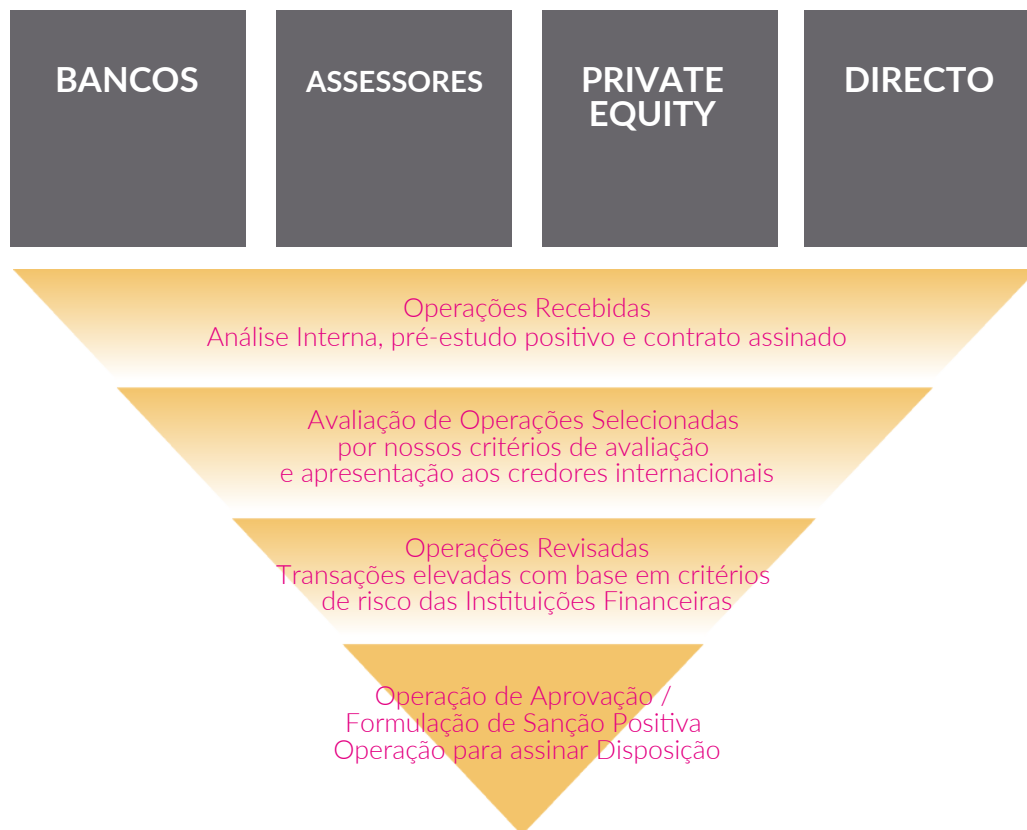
BANCOS

ASSESSORES

PRIVATE EQUITY

DIRECTO

Operações Recebidas
Análise Interna, pré-estudo positivo e contrato assinado

Avaliação de Operações Selecionadas
por nossos critérios de avaliação
e apresentação aos credores internacionais

Operações Revisadas
Transações elevadas com base em critérios
de risco das Instituições Financeiras

Operação de Aprovação /
Formulação de Sanção Positiva
Operação para assinar Disposição